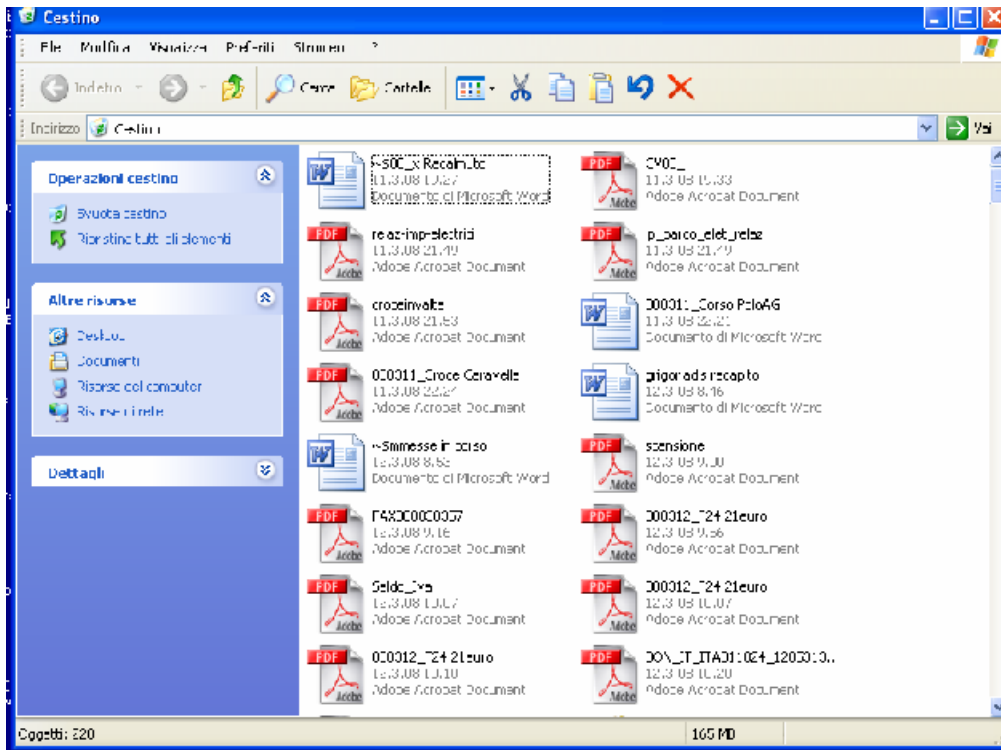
Cestino

File Modifica Visualizza Preferiti Strumenti ?

Indietro Cerca Cartelle

Indirizzo Cestino Vai

Operazioni cestino

Svuota cestino
Ripristina tutti gli elementi

Altre risorse

Desktop
Documenti
Risorse del computer
Risorse di rete

Dettagli

~$000_x Recalmuto
11.3.08 10.27
Documento di Microsoft Word

CV02_
11.3.08 15.33
Adobe Acrobat Document

relaz-imp-elettrici
11.3.08 21.49
Adobe Acrobat Document

p_parco_elet_relaz
11.3.08 21.49
Adobe Acrobat Document

croceinvalte
11.3.08 21.53
Adobe Acrobat Document

000011_Corso PaloAG
11.3.08 22.21
Documento di Microsoft Word

000011_Croce Caravelle
11.3.08 22.22
Adobe Acrobat Document

grigoradis recapito
12.3.08 8.46
Documento di Microsoft Word

~$mmesse in corso
12.3.08 8.53
Documento di Microsoft Word

sospensione
12.3.08 9.00
Adobe Acrobat Document

FAX000000057
12.3.08 9.16
Adobe Acrobat Document

000012_T24 21euro
12.3.08 9.56
Adobe Acrobat Document

Saldo_Ive
12.3.08 10.07
Adobe Acrobat Document

000012_T24 21euro
12.3.08 10.07
Adobe Acrobat Document

000012_T24 21euro
12.3.08 10.10
Adobe Acrobat Document

DON_IT_ITA011024_120810...
12.3.08 10.20
Adobe Acrobat Document

Oggetti: 220
165 MB